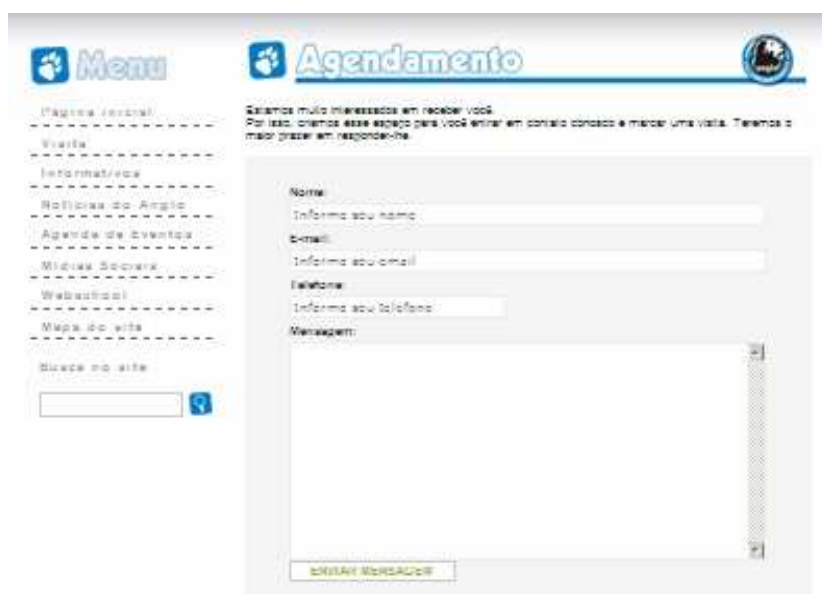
Menu

Página inicial
Visita
Informativos
Notícias do Anglo
Agenda de Eventos
Mídias Sociais
Webschool
Mapa do site
Busca no site

Agendamento

Estamos muito interessados em receber você.
Por isso, criamos esse espaço para você entrar em contato conosco e marcar uma visita. Teremos o maior prazer em respondê-lo.

Nome:
Informe seu nome
E-mail:
Informe seu email
Telefone:
Informe seu telefone
Mensagem:

ENVIAR MENSAGEM